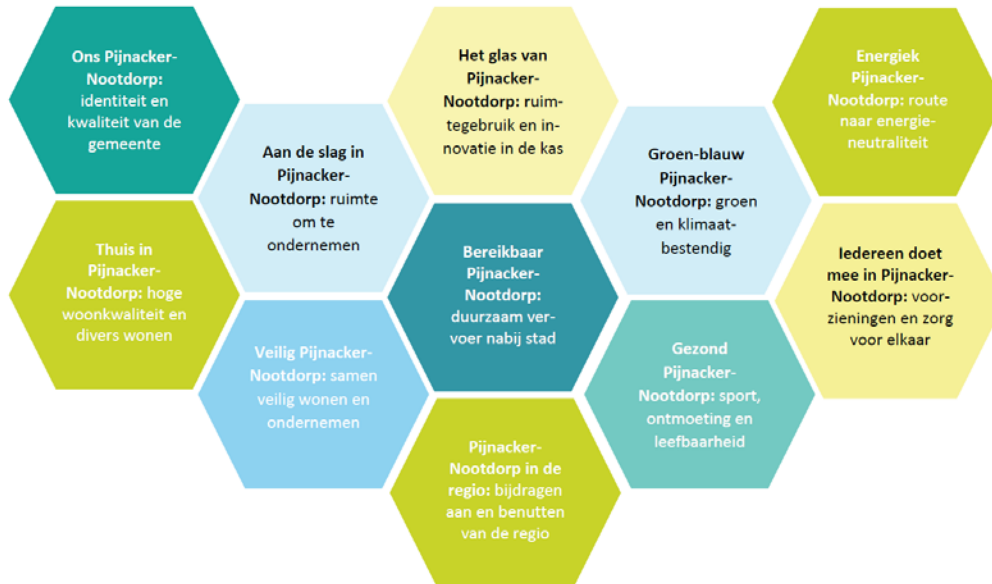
Ons Pijnacker-Nootdorp: identiteit en kwaliteit van de gemeente

Thuis in Pijnacker-Nootdorp: hoge woonkwaliteit en divers wonen

Aan de slag in Pijnacker-Nootdorp: ruimte om te ondernemen

Veilig Pijnacker-Nootdorp: samen veilig wonen en ondernemen

Het glas van Pijnacker-Nootdorp: ruimtegebruik en innovatie in de kas

Bereikbaar Pijnacker-Nootdorp: duurzaam vervoer nabij stad

Pijnacker-Nootdorp in de regio: bijdragen aan en benutten van de regio

Groen-blauw Pijnacker-Nootdorp: groen en klimaatbestendig

Gezond Pijnacker-Nootdorp: sport, ontmoeting en leefbaarheid

Energiek Pijnacker-Nootdorp: route naar energieneutraliteit

Iedereen doet mee in Pijnacker-Nootdorp: voorzieningen en zorg voor elkaar